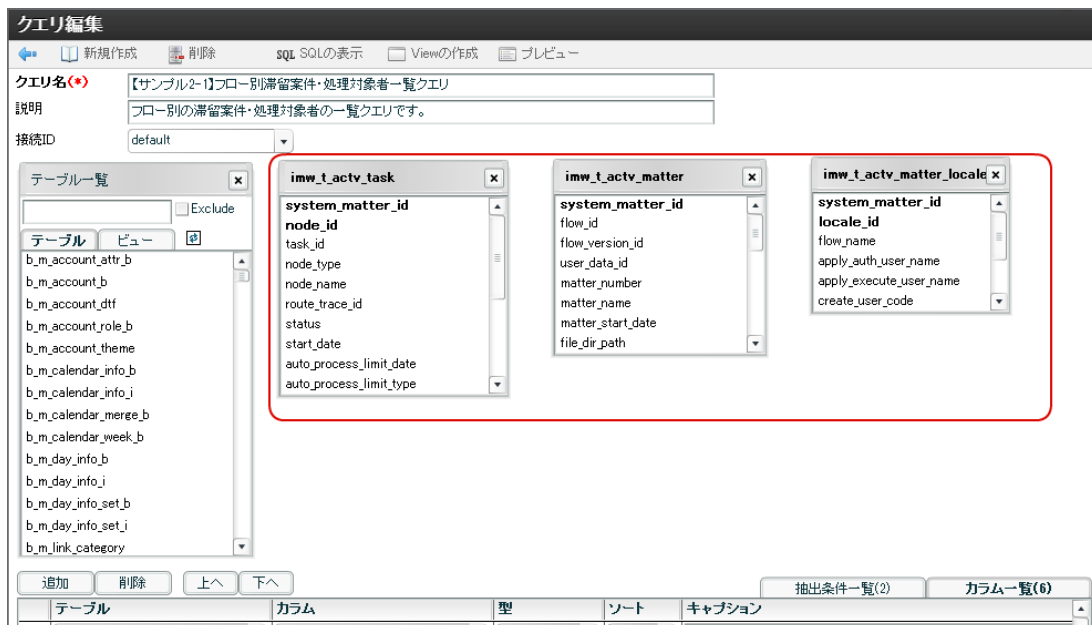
クエリ編集

新規作成 削除 SQL SQLの表示 Viewの作成 プレビュー

クエリ名(*) 【サンプル2-1】フロー別滞留案件・処理対象者一覧クエリ
説明 フロー別の滞留案件・処理対象者の一覧クエリです。
接続ID default

テーブル一覧
Exclude
テーブル ビュー
b_m_account_attr_b
b_m_account_b
b_m_account_dtf
b_m_account_role_b
b_m_account_theme
b_m_calendar_info_b
b_m_calendar_info_i
b_m_calendar_merge_b
b_m_calendar_week_b
b_m_day_info_b
b_m_day_info_i
b_m_day_info_set_b
b_m_day_info_set_i
b_m_link_category

imw_t_actv_task
system_matter_id
node_id
task_id
node_type
node_name
route_trace_id
status
start_date
auto_process_limit_date
auto_process_limit_type

imw_t_actv_matter
system_matter_id
flow_id
flow_version_id
user_data_id
matter_number
matter_name
matter_start_date
file_dir_path

imw_t_actv_matter_locale
system_matter_id
locale_id
flow_name
apply_auth_user_name
apply_execute_user_name
create_user_code

追加 削除 上へ 下へ

抽出条件一覧(2) カラム一覧(6)

| テーブル | カラム | 型 | ソート | キャプション |
|---|---|---|---|---|